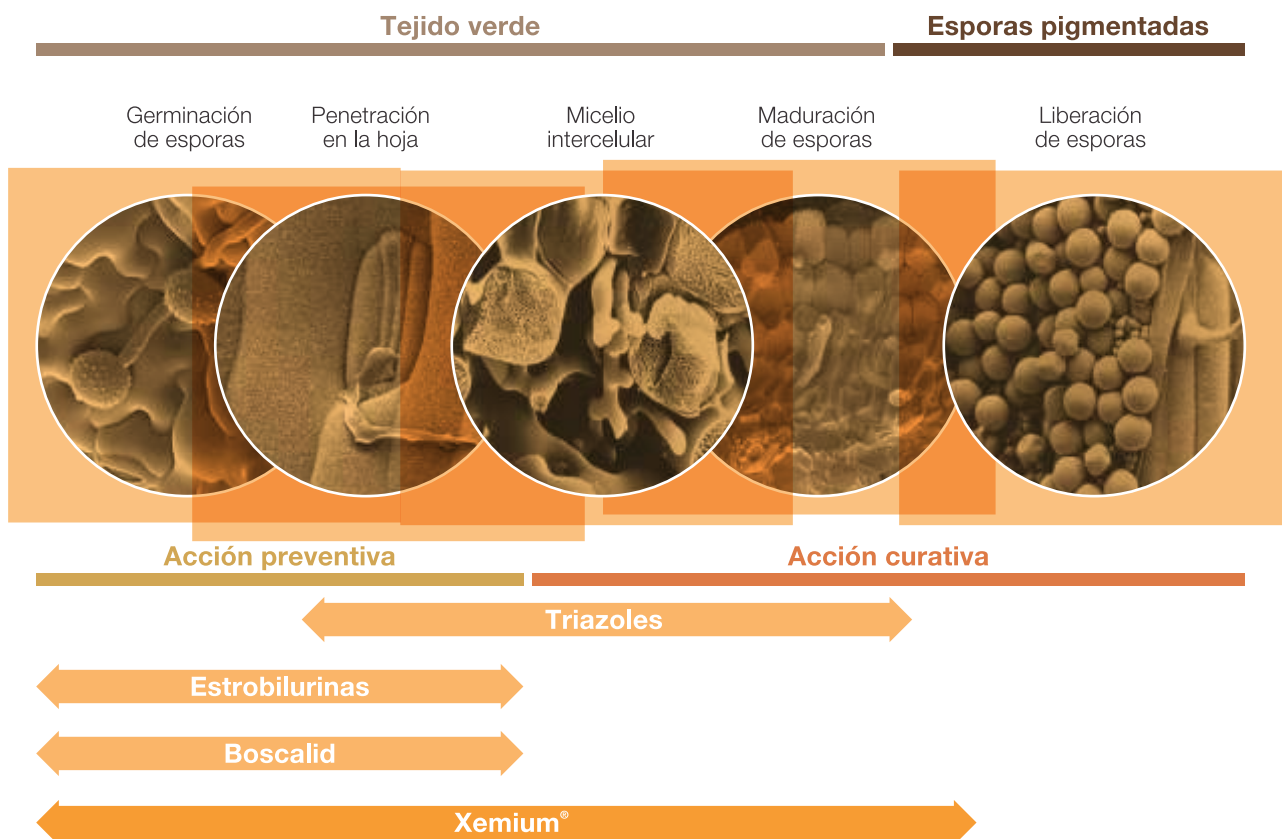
Tejido verde

Esporas pigmentadas

Germinación de esporas

Penetración en la hoja

Micelio intercelular

Maduración de esporas

Liberación de esporas

Acción preventiva

Acción curativa

Triazoles

Estrobilurinas

Boscalid

Xemium®